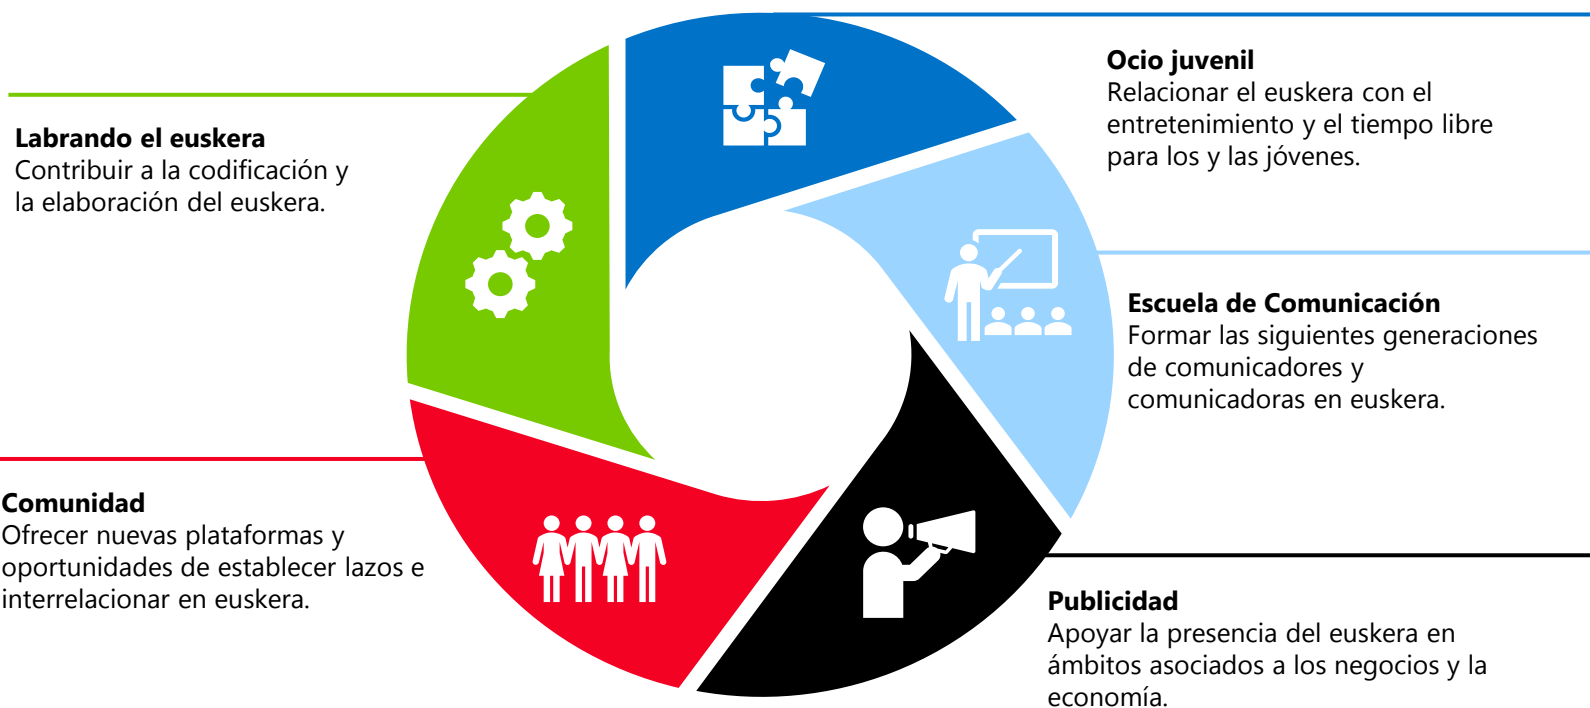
**Ocio juvenil**
Relacionar el euskera con el entretenimiento y el tiempo libre para los y las jóvenes.

**Labrando el euskera**
Contribuir a la codificación y la elaboración del euskera.

**Escuela de Comunicación**
Formar las siguientes generaciones de comunicadores y comunicadoras en euskera.

**Comunidad**
Ofrecer nuevas plataformas y oportunidades de establecer lazos e interrelacionar en euskera.

**Publicidad**
Apoyar la presencia del euskera en ámbitos asociados a los negocios y la economía.